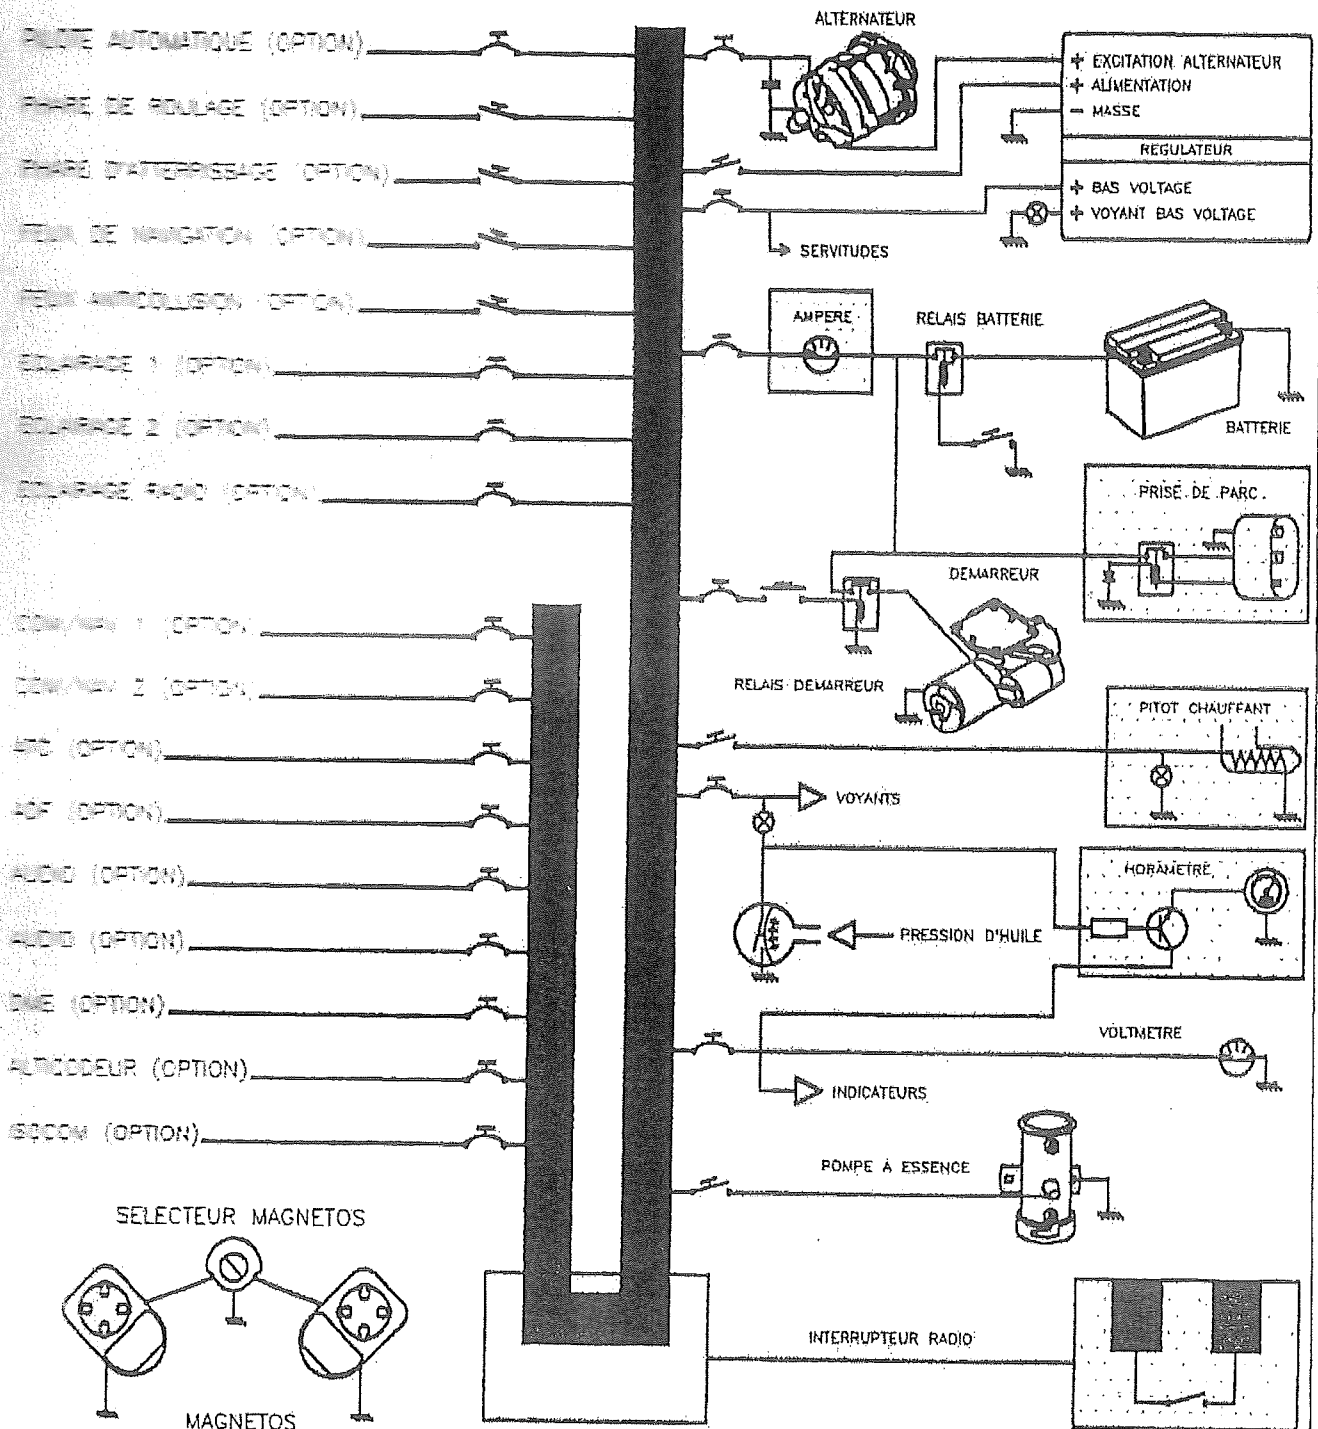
PILOTE AUTOMATIQUE (OPTION)
PHARE DE ROULAGE (OPTION)
PHARE D'ATTERRISSAGE (OPTION)
FEUX DE NAVIGATION (OPTION)
FEUX ANTICOLLISION (OPTION)
ECLAIRAGE 1 (OPTION)
ECLAIRAGE 2 (OPTION)
ECLAIRAGE RADIO (OPTION)

COM/NAV 1 (OPTION)
COM/NAV 2 (OPTION)
ADF (OPTION)
ADF (OPTION)
AUDIO (OPTION)
AUDIO (OPTION)
DME (OPTION)
ALTICODEUR (OPTION)
ISOCOM (OPTION)

SELECTEUR MAGNETOS
MAGNETOS

ALTERNATEUR
+ EXCITATION ALTERNATEUR
+ ALIMENTATION
− MASSE
REGULATEUR
+ BAS VOLTAGE
+ VOYANT BAS VOLTAGE
SERVITUDES
AMPERE
RELAIS BATTERIE
BATTERIE
PRISE DE PARC
DEMARREUR
RELAIS DEMARREUR
PITOT CHAUFFANT
VOYANTS
HORAMETRE
PRESSION D'HUILE
VOLTMETRE
INDICATEURS
POMPE À ESSENCE
INTERRUPTEUR RADIO